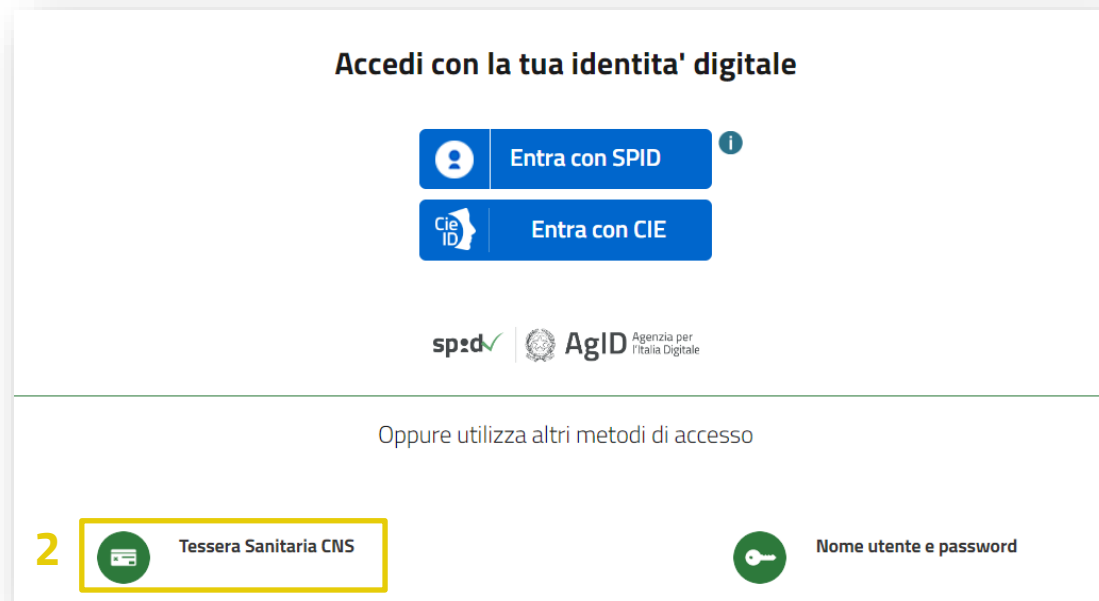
Accedi con la tua identita' digitale

Entra con SPID

Cie ID

Entra con CIE

spid

AgID Agenzia per l'Italia Digitale

Oppure utilizza altri metodi di accesso

2

Tessera Sanitaria CNS

Nome utente e password